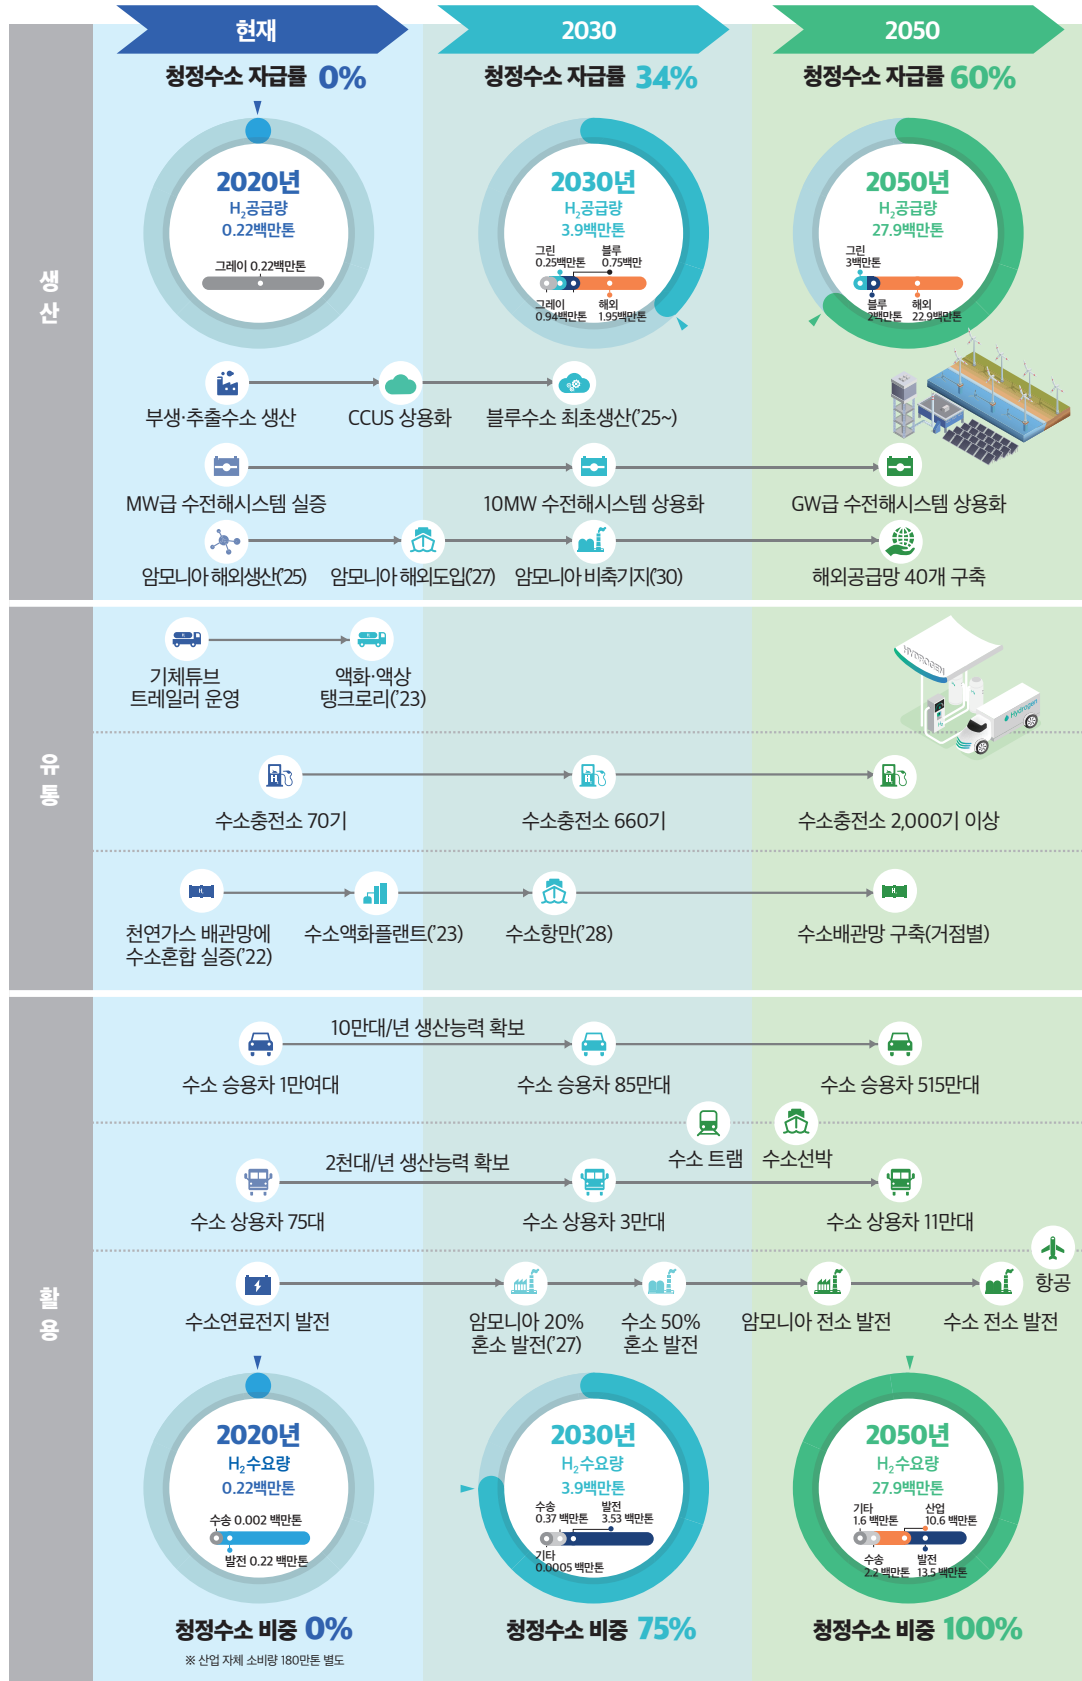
현재
청정수소 자급률 0%

2030
청정수소 자급률 34%

2050
청정수소 자급률 60%

생산

2020년
$H_2$공급량
0.22백만톤
그레이 0.22백만톤

2030년
$H_2$공급량
3.9백만톤
그린 0.25백만톤
블루 0.75백만
그레이 0.94백만톤
해외 1.95백만톤

2050년
$H_2$공급량
27.9백만톤
그린 3백만톤
블루 2백만톤
해외 22.9백만톤

부생·추출수소 생산
CCUS 상용화
블루수소 최초생산('25~)

MW급 수전해시스템 실증
10MW 수전해시스템 상용화
GW급 수전해시스템 상용화

암모니아 해외생산('25)
암모니아 해외도입('27)
암모니아 비축기지('30)
해외공급망 40개 구축

유통

기체튜브 트레일러 운영
액화·액상 탱크로리('23)
HYDROGEN
Hydrogen

수소충전소 70기
수소충전소 660기
수소충전소 2,000기 이상

천연가스 배관망에 수소혼합 실증('22)
수소액화플랜트('23)
수소항만('28)
수소배관망 구축(거점별)

활용

10만대/년 생산능력 확보
수소 승용차 1만여대
수소 승용차 85만대
수소 승용차 515만대

수소 트램
수소선박
2천대/년 생산능력 확보
수소 상용차 75대
수소 상용차 3만대
수소 상용차 11만대

항공
수소연료전지 발전
암모니아 20% 혼소 발전('27)
수소 50% 혼소 발전
암모니아 전소 발전
수소 전소 발전

2020년
$H_2$수요량
0.22백만톤
수송 0.002 백만톤
발전 0.22 백만톤

2030년
$H_2$수요량
3.9백만톤
수송 0.37 백만톤
발전 3.53 백만톤
기타 0.0005 백만톤

2050년
$H_2$수요량
27.9백만톤
기타 1.6 백만톤
산업 10.6 백만톤
수송 2.2 백만톤
발전 13.5 백만톤

청정수소 비중 0%
※ 산업 자체 소비량 180만톤 별도
청정수소 비중 75%
청정수소 비중 100%